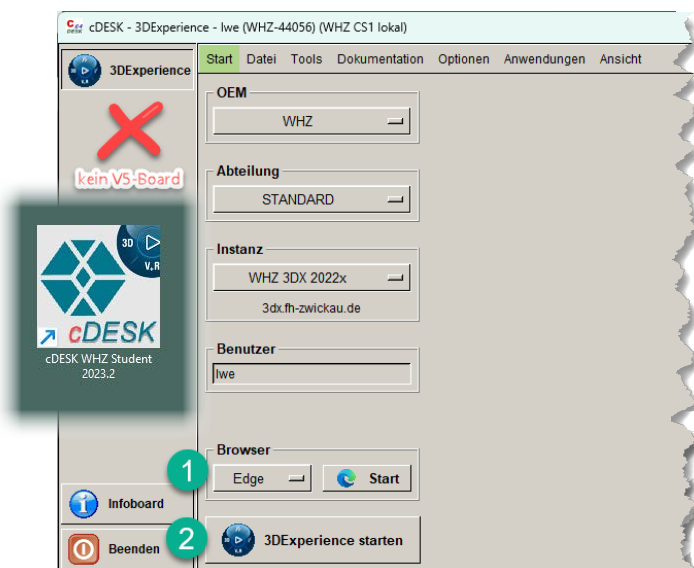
cDESK - 3DExperience - lwe (WHZ-44056) (WHZ CS1 lokal)

3DExperience

kein V5-Board

3D V.R

cDESK

cDESK WHZ Student 2023.2

Infoboard

Beenden

Start Datei Tools Dokumentation Optionen Anwendungen Ansicht

OEM

WHZ

Abteilung

STANDARD

Instanz

WHZ 3DX 2022x

3dx.fh-zwickau.de

Benutzer

lwe

Browser

1

Edge

Start

2

3DExperience starten